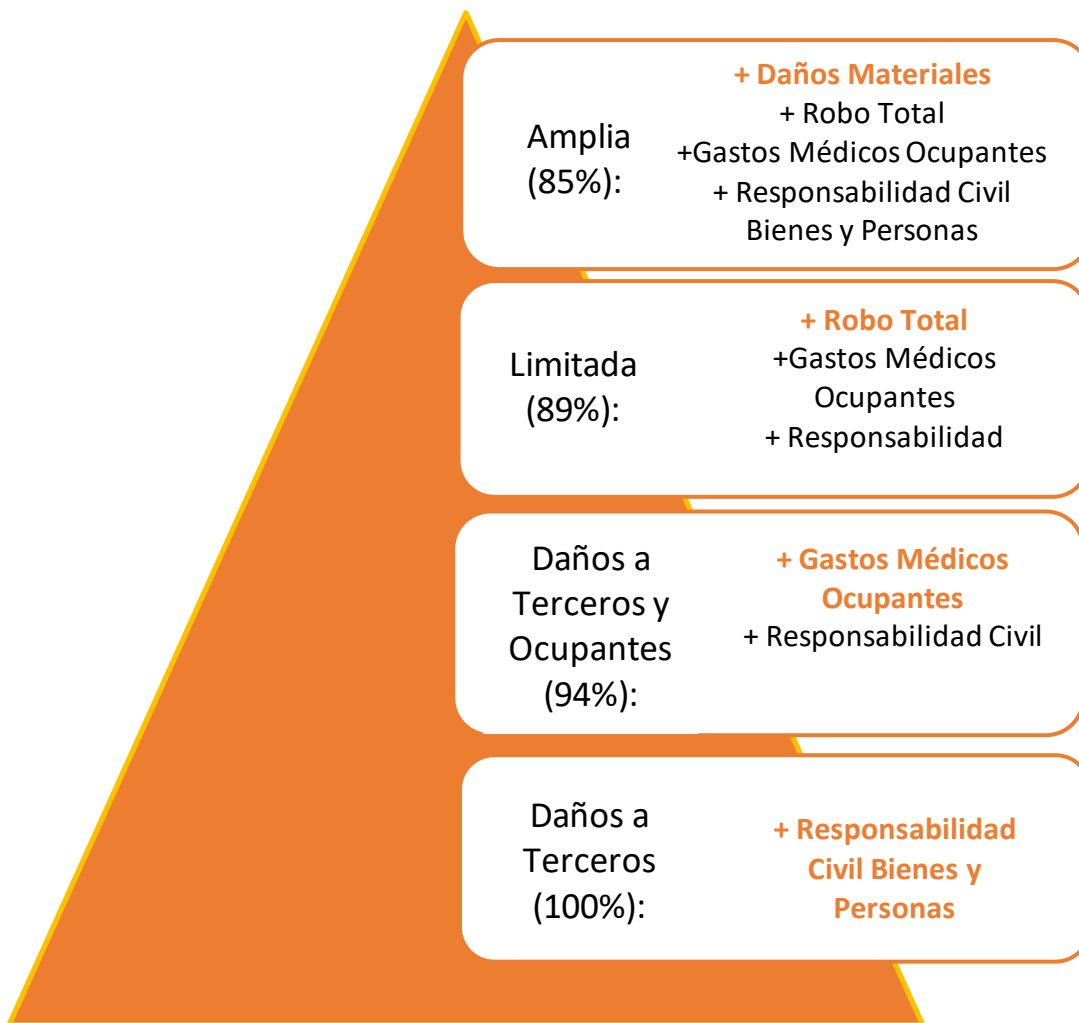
Amplia (85%):

+ Daños Materiales
+ Robo Total
+Gastos Médicos Ocupantes
+ Responsabilidad Civil Bienes y Personas

Limitada (89%):

+ Robo Total
+Gastos Médicos Ocupantes
+ Responsabilidad

Daños a Terceros y Ocupantes (94%):

+ Gastos Médicos Ocupantes
+ Responsabilidad Civil

Daños a Terceros (100%):

+ Responsabilidad Civil Bienes y Personas